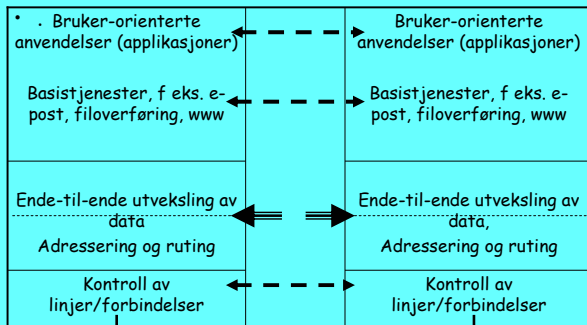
• . Bruker-orienterte anvendelser (applikasjoner)

Bruker-orienterte anvendelser (applikasjoner)

Basistjenester, f eks. e-post, filoverføring, www

Basistjenester, f eks. e-post, filoverføring, www

Ende-til-ende utveksling av data

Adressering og ruting

Ende-til-ende utveksling av data,

Adressering og ruting

Kontroll av linjer/forbindelser

Kontroll av linjer/forbindelser